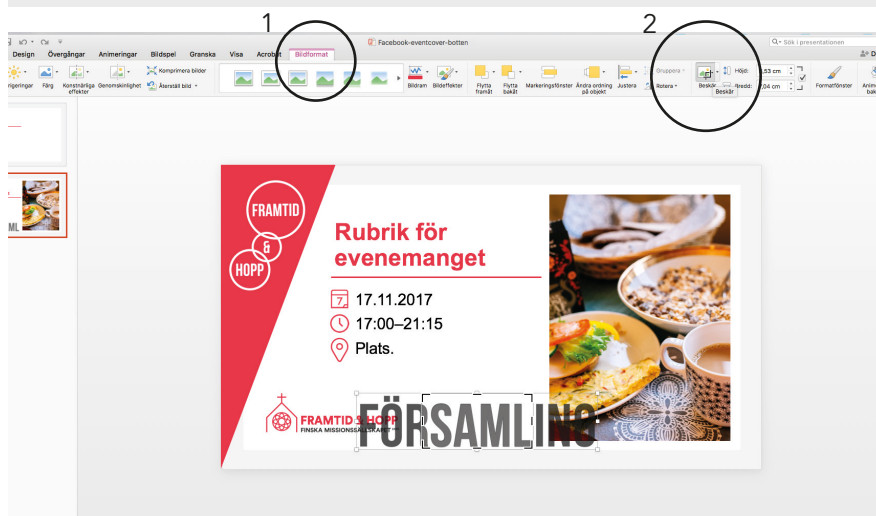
1

2

Facebook-eventcover-botten

Sök i presentationen

Design Övergångar Animeringar Bildspel Granska Visa Acrobat Bildformat

rigeringar Färg Konstnärliga effekter Genomskinlighet Komprimera bilder Återställ bild

Bildram Bildeffekter Flytta framåt Flytta bakåt Markeringsfönster Ändra ordning på objekt Justera Gruppera Rotera Beskär Höjd: ,53 cm Bredd: ,04 cm Formatfönster

Beskär

ML

FRAMTID & HOPP

Rubrik för evenemanget

17.11.2017

17:00–21:15

Plats.

FRAMTID & HOPP FINSKA MISSIONSSÄLLSKAPET

FÖRSAMLING